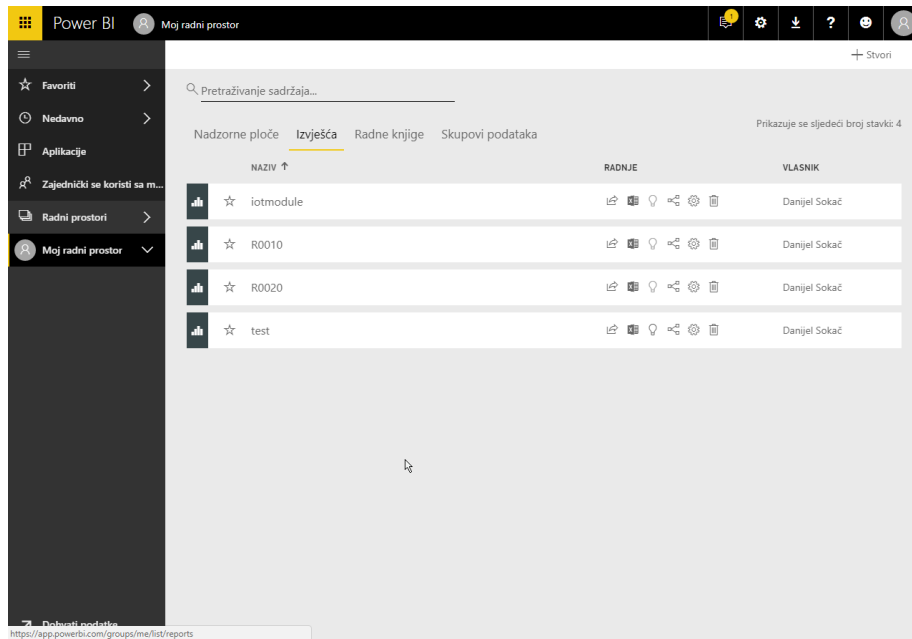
Power BI Moj radni prostor

1

+ Stvori

Favoriti

Nedavno

Aplikacije

Zajednički se koristi sa m...

Radni prostori

Moj radni prostor

Pretraživanje sadržaja...

Nadzorne ploče Izvješća Radne knjige Skupovi podataka

Prikazuje se sljedeći broj stavki: 4

| NAZIV ↑ | RADNJE | VLASNIK |
|---|---|---|
| iotmodule | | Danijel Sokač |
| R0010 | | Danijel Sokač |
| R0020 | | Danijel Sokač |
| test | | Danijel Sokač |

Dohvati podatke

https://app.powerbi.com/groups/me/list/reports